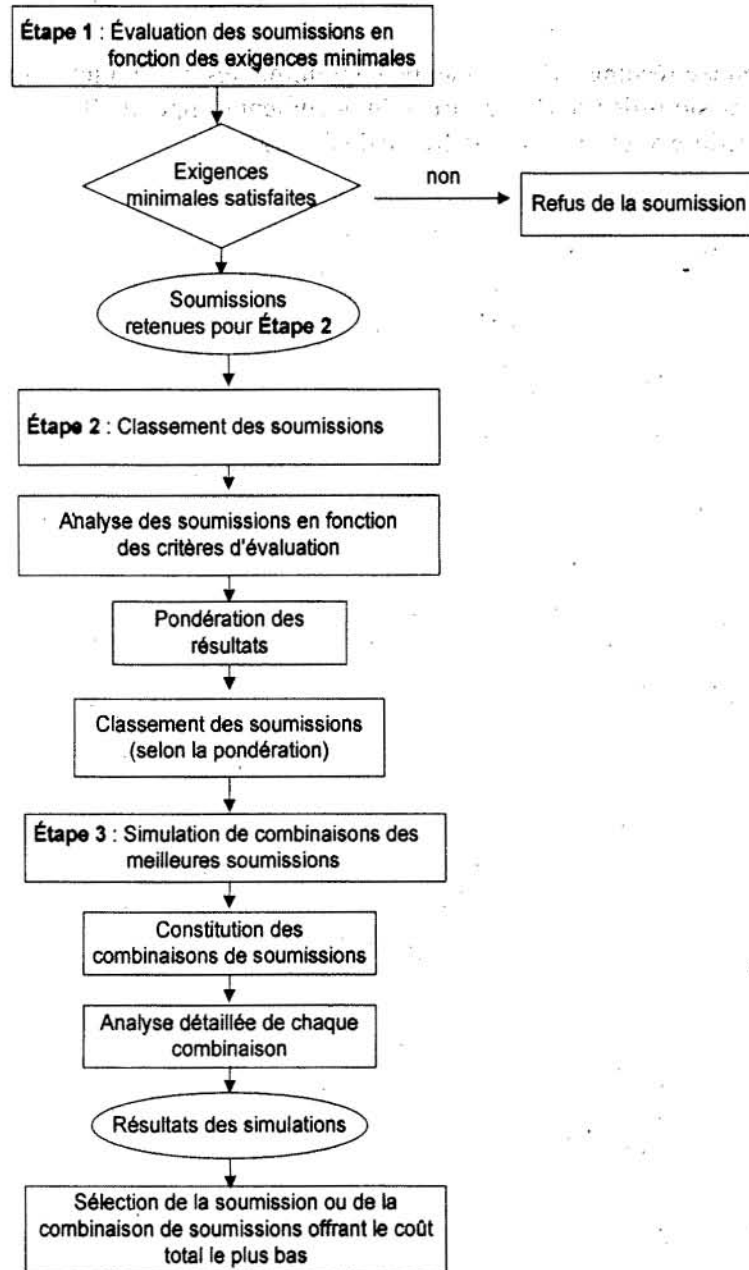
Étape 1 : Évaluation des soumissions en fonction des exigences minimales

Exigences minimales satisfaites

non

Refus de la soumission

Soumissions retenues pour Étape 2

Étape 2 : Classement des soumissions

Analyse des soumissions en fonction des critères d'évaluation

Pondération des résultats

Classement des soumissions (selon la pondération)

Étape 3 : Simulation de combinaisons des meilleures soumissions

Constitution des combinaisons de soumissions

Analyse détaillée de chaque combinaison

Résultats des simulations

Sélection de la soumission ou de la combinaison de soumissions offrant le coût total le plus bas